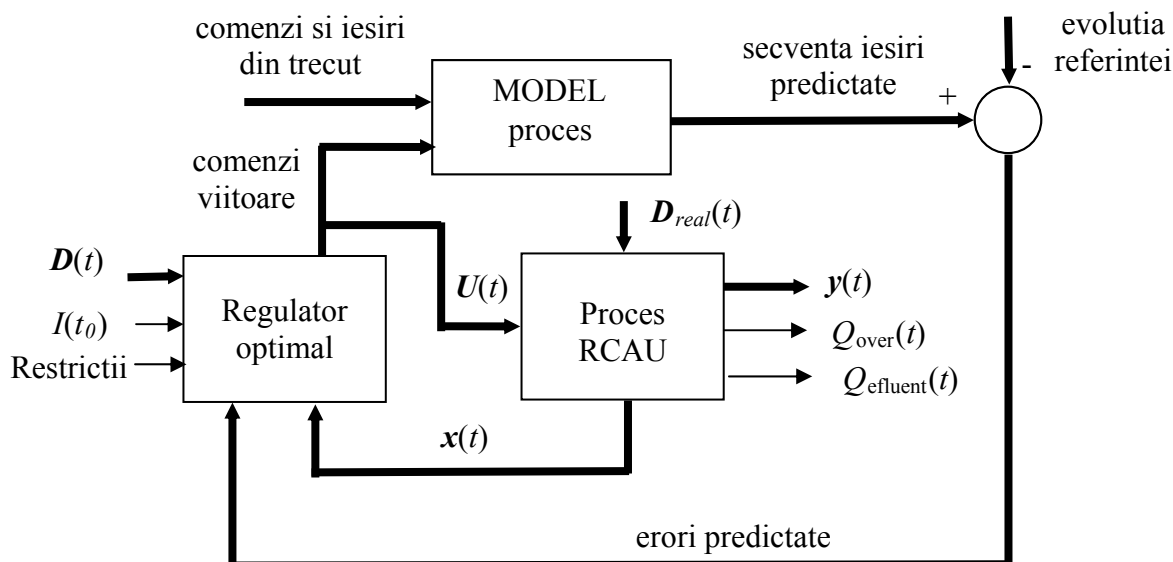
comenzi si iesiri din trecut

MODEL proces

secventa iesiri predictate

+

-

evolutia referintei

comenzi viitoare

$\boldsymbol{D}_{real}(t)$

$\boldsymbol{D}(t)$

$I(t_0)$

Restrictii

Regulator optimal

$\boldsymbol{U}(t)$

Proces RCAU

$\boldsymbol{y}(t)$

$Q_{\text{over}}(t)$

$Q_{\text{efluent}}(t)$

$\boldsymbol{x}(t)$

erori predictate